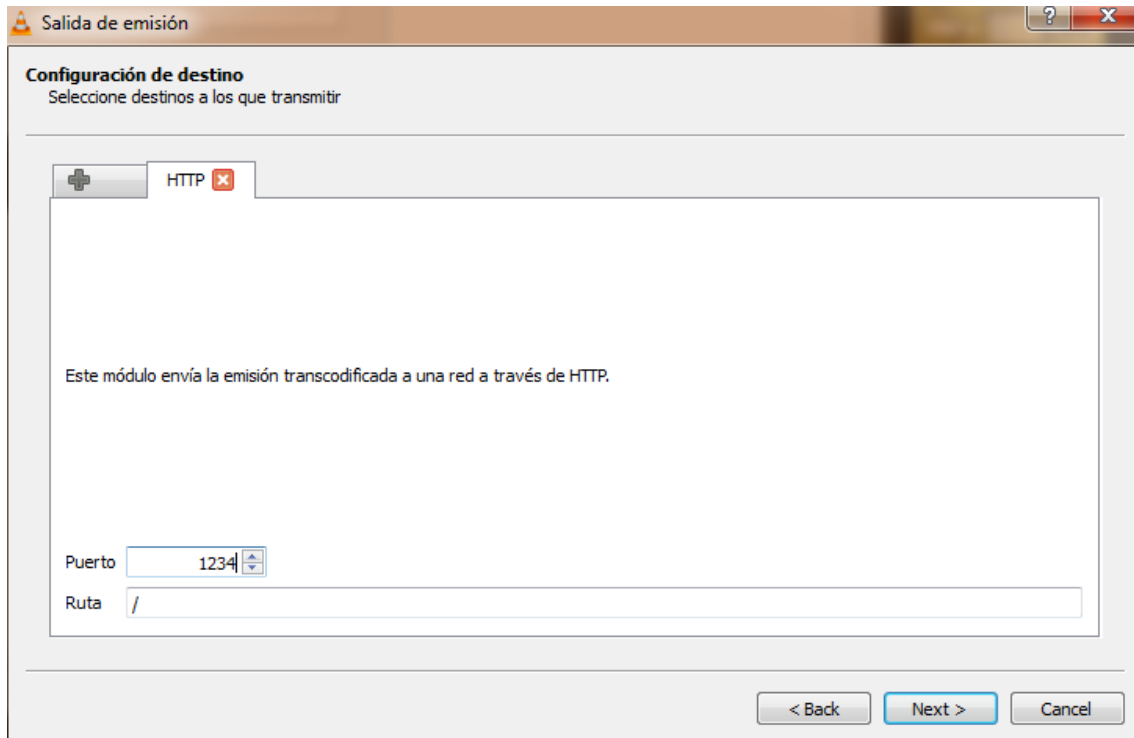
Salida de emisión

?

X

Configuración de destino
Seleccione destinos a los que transmitir

HTTP

Este módulo envía la emisión transcodificada a una red a través de HTTP.

Puerto 1234

Ruta /

< Back

Next >

Cancel